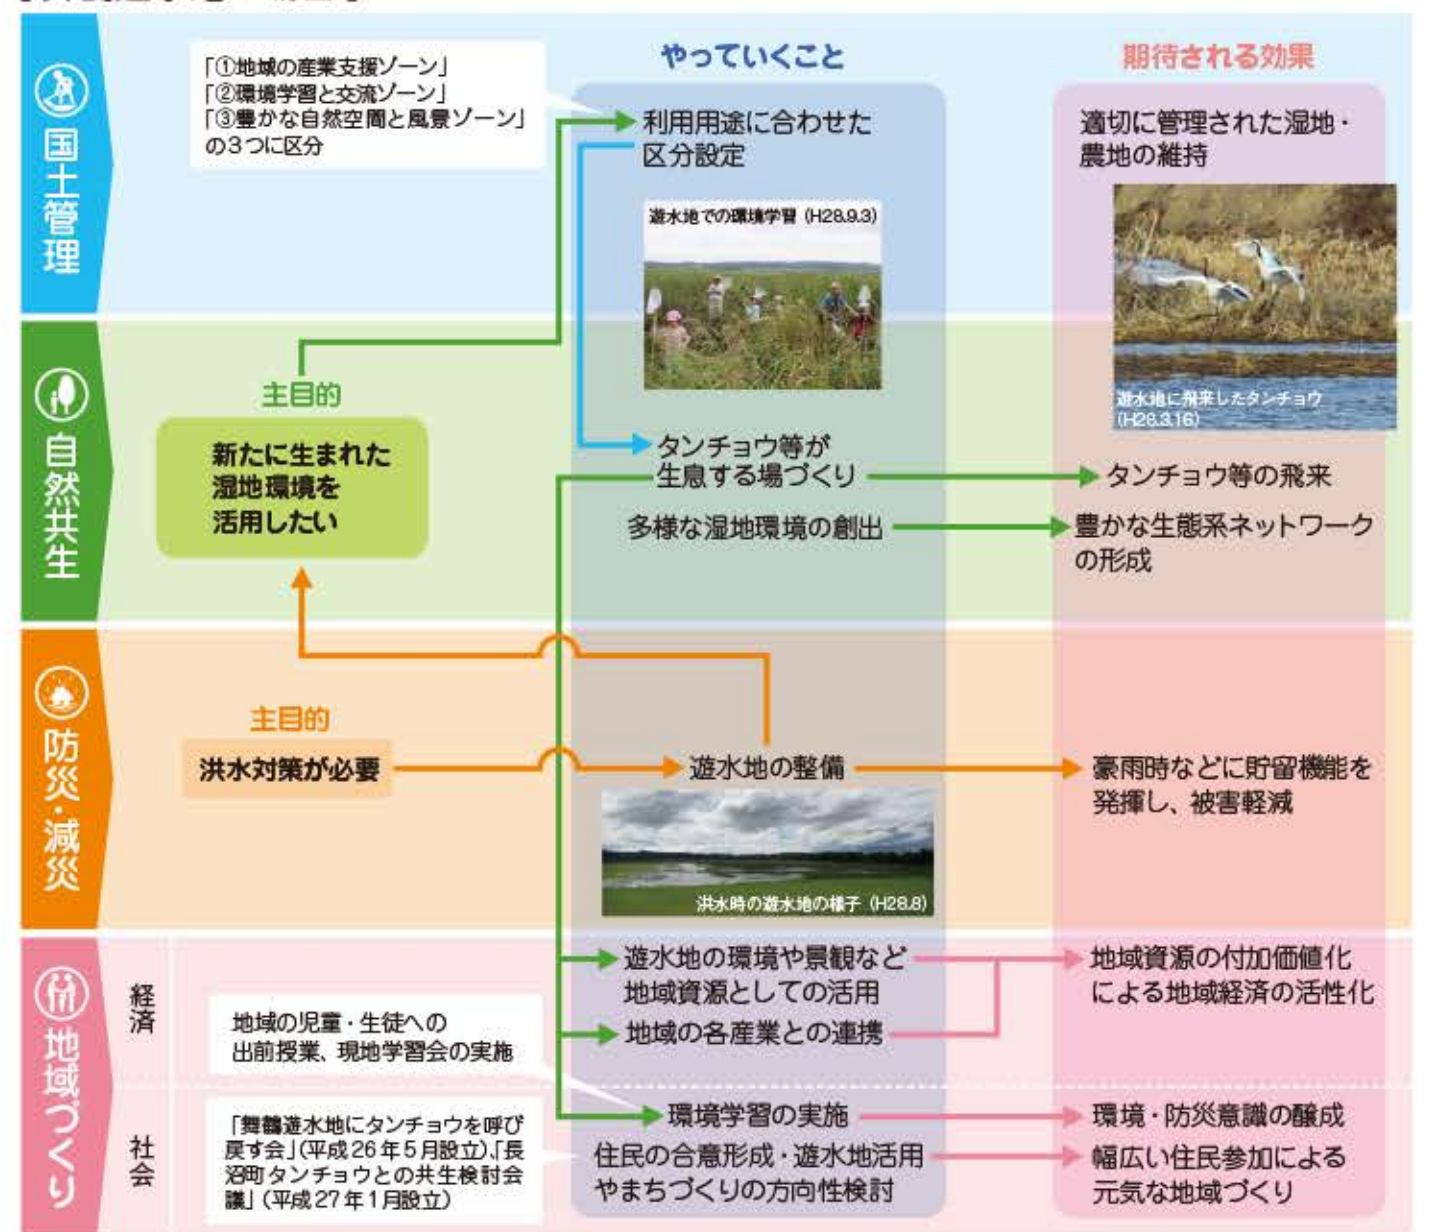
国土管理

「①地域の産業支援ゾーン」
「②環境学習と交流ゾーン」
「③豊かな自然空間と風景ゾーン」
の3つに区分

やっていくこと

利用用途に合わせた区分設定

遊水地での環境学習（H28.9.3）

期待される効果

適切に管理された湿地・農地の維持

遊水地に飛来したタンチョウ（H26.3.16）

自然共生

主目的

新たに生まれた湿地環境を活用したい

タンチョウ等が生息する場づくり

タンチョウ等の飛来

多様な湿地環境の創出

豊かな生態系ネットワークの形成

防災・減災

主目的

洪水対策が必要

遊水地の整備

豪雨時などに貯留機能を発揮し、被害軽減

洪水時の遊水地の様子（H28.8）

地域づくり

経済

遊水地の環境や景観など地域資源としての活用

地域資源の付加価値化による地域経済の活性化

地域の児童・生徒への出前授業、現地学習会の実施

地域の各産業との連携

社会

「舞鶴遊水地にタンチョウを呼び戻す会」（平成26年5月設立）、「長沼町タンチョウとの共生検討会議」（平成27年1月設立）

環境学習の実施

環境・防災意識の醸成

住民の合意形成・遊水地活用やまちづくりの方向性検討

幅広い住民参加による元気な地域づくり